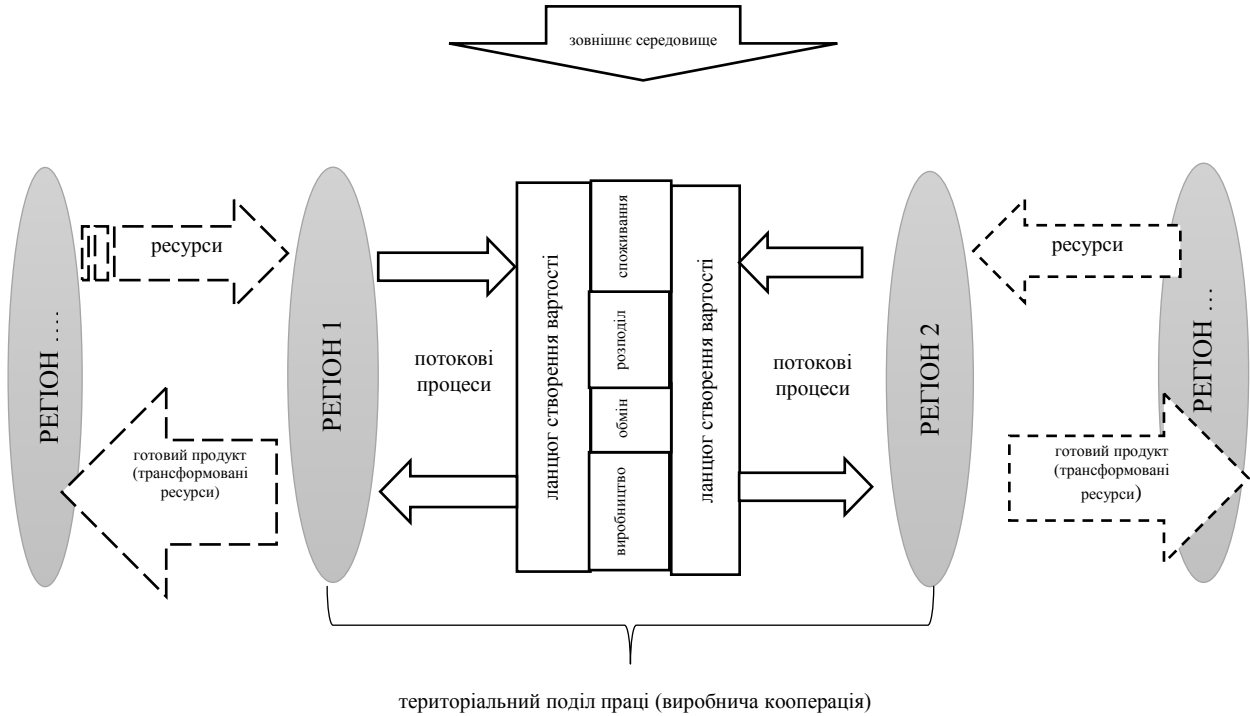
зовнішнє середовище

РЕГІОН ....

ресурси

готовий продукт (трансформовані ресурси)

РЕГІОН 1

потокові процеси

ланцюг створення вартості

споживання

розподіл

обмін

виробництво

ланцюг створення вартості

потокові процеси

РЕГІОН 2

ресурси

готовий продукт (трансформовані ресурси)

РЕГІОН ...

територіальний поділ праці (виробнича кооперація)